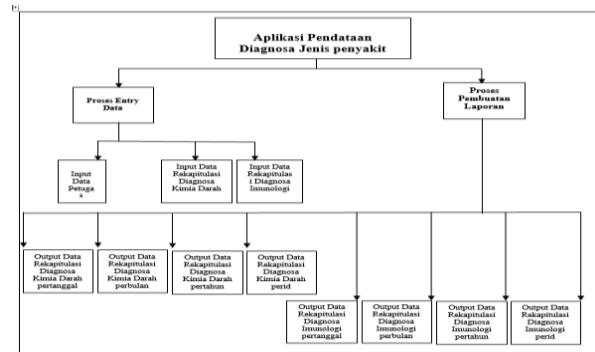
Aplikasi Pendataan Diagnosa Jenis penyakit

Proses Entry Data

Proses Pembuatan Laporan

Input Data Petuga s

Input Data Rakapitulasi Diagnosa Kimia Darah

Input Data Rakapitulas i Diagnosa Imunologi

Output Data Rakapitulasi Diagnosa Kimia Darah pertanggal

Output Data Rakapitulasi Diagnosa Kimia Darah perbulan

Output Data Rakapitulasi Diagnosa Kimia Darah pertahun

Output Data Rakapitulasi Diagnosa Kimia Darah perid

Output Data Rakapitulasi Diagnosa Imunologi pertanggal

Output Data Rakapitulasi Diagnosa Imunologi perbulan

Output Data Rakapitulasi Diagnosa Imunologi pertahun

Output Data Rakapitulasi Diagnosa Imunologi perid